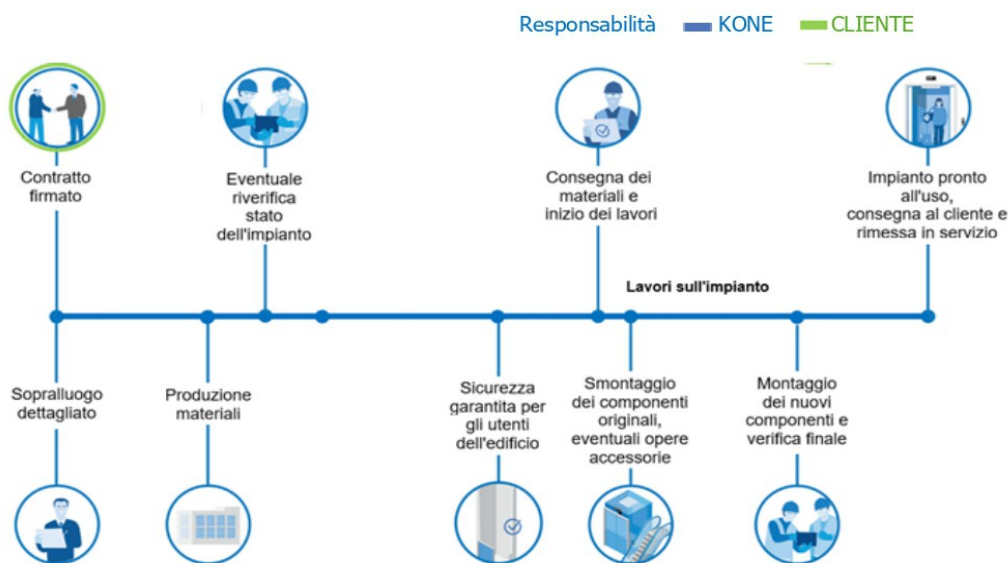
Responsabilità KONE CLIENTE

Contratto firmato

Eventuale riverifica stato dell'impianto

Consegna dei materiali e inizio dei lavori

Impianto pronto all'uso, consegna al cliente e rimessa in servizio

Lavori sull'impianto

Sopralluogo dettagliato

Produzione materiali

Sicurezza garantita per gli utenti dell'edificio

Smontaggio dei componenti originali, eventuali opere accessorie

Montaggio dei nuovi componenti e verifica finale